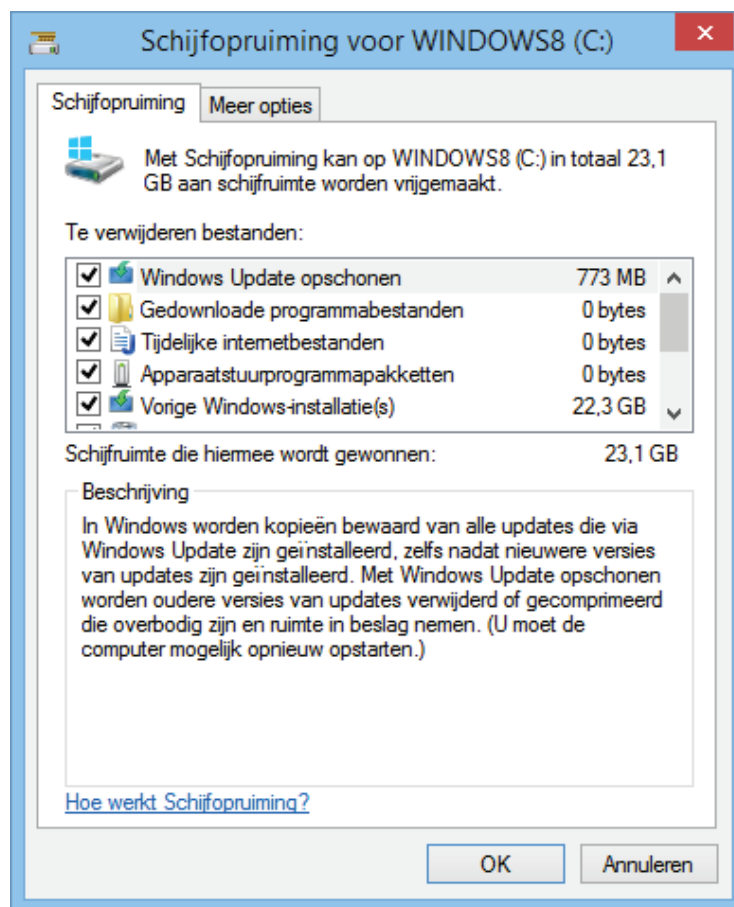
Schijfopruiming voor WINDOWS8 (C:)

Schijfopruiming | Meer opties

Met Schijfopruiming kan op WINDOWS8 (C:) in totaal 23,1 GB aan schijfruimte worden vrijgemaakt.

Te verwijderen bestanden:

| | | |
|---|---|---|
| ☑ | Windows Update opschonen | 773 MB |
| ☑ | Gedownloade programmabestanden | 0 bytes |
| ☑ | Tijdelijke internetbestanden | 0 bytes |
| ☑ | Apparaatstuurprogrammapakketten | 0 bytes |
| ☑ | Vorige Windows-installatie(s) | 22,3 GB |

Schijfruimte die hiermee wordt gewonnen: 23,1 GB

Beschrijving

In Windows worden kopieën bewaard van alle updates die via Windows Update zijn geïnstalleerd, zelfs nadat nieuwere versies van updates zijn geïnstalleerd. Met Windows Update opschonen worden oudere versies van updates verwijderd of gecomprimeerd die overbodig zijn en ruimte in beslag nemen. (U moet de computer mogelijk opnieuw opstarten.)

Hoe werkt Schijfopruiming?

OK | Annuleren